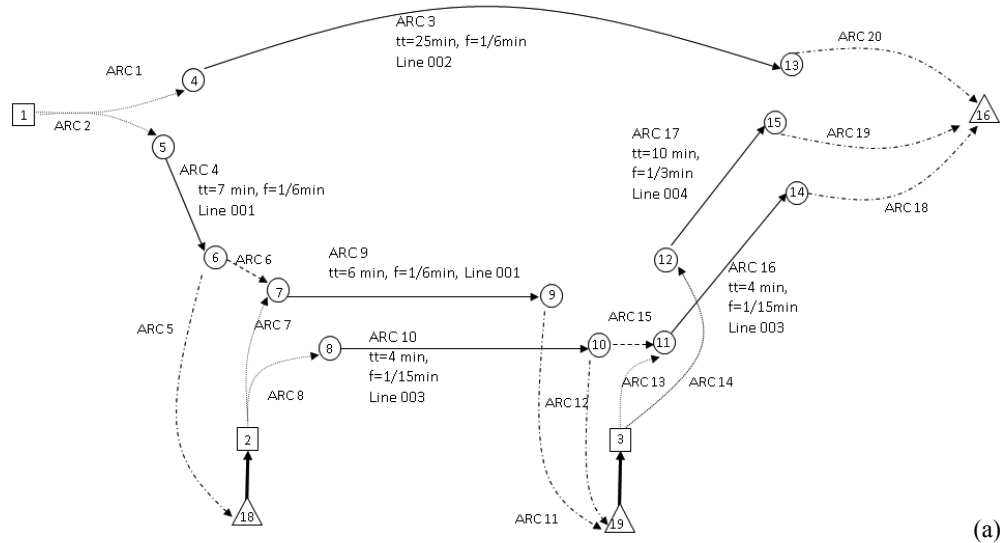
ARC 3
tt=25min, f=1/6min
Line 002

ARC 1
4
13
ARC 20
1
ARC 2
16
5
ARC 17
tt=10 min,
f=1/3min
Line 004
15
ARC 19
ARC 4
tt=7 min, f=1/6min
Line 001
14
ARC 18
6
ARC 6
ARC 9
tt=6 min, f=1/6min, Line 001
12
ARC 16
tt=4 min,
f=1/15min
Line 003
7
9
ARC 5
ARC 7
ARC 15
8
ARC 10
tt=4 min,
f=1/15min
Line 003
10
11
ARC 8
ARC 13
ARC 14
ARC 12
2
3
18
ARC 11
19
(a)